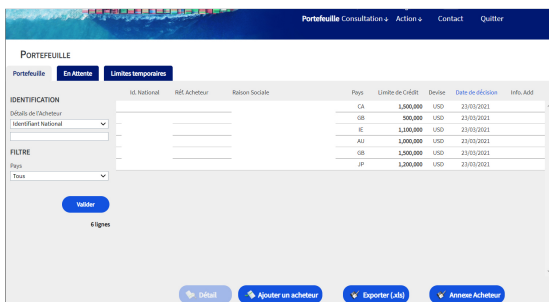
Portefeuille Consultation ↓ Action ↓ Contact Quitter

PORTEFEUILLE

Portefeuille | En Attente | Limites temporaires

IDENTIFICATION

Détails de l'Acheteur

Identifiant National

FILTRE

Pays

Tous

Valider

6 lignes

| Id. National | Réf. Acheteur | Raison Sociale | Pays | Limite de Crédit | Devise | Date de décision | Info. Add |
|---|---|---|---|---|---|---|---|
| | | | CA | 1,500,000 | USD | 23/03/2021 | |
| | | | GB | 500,000 | USD | 23/03/2021 | |
| | | | IE | 1,100,000 | USD | 23/03/2021 | |
| | | | AU | 1,000,000 | USD | 23/03/2021 | |
| | | | GB | 1,500,000 | USD | 23/03/2021 | |
| | | | JP | 1,200,000 | USD | 23/03/2021 | |

Détail | Ajouter un acheteur | Exporter (.xls) | Annexe Acheteur